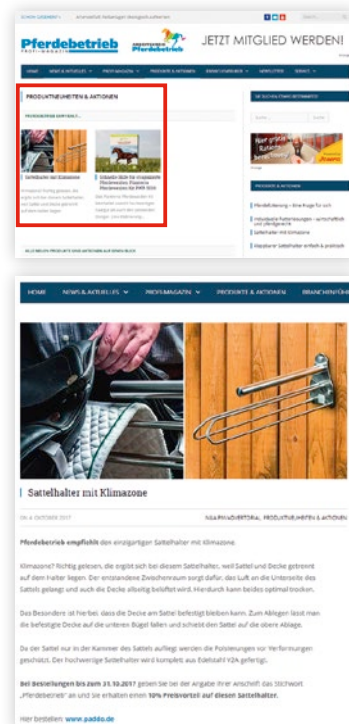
Pferdebetrieb

JETZT MITGLIED WERDEN!

HOME NEWS & AKTUELLES PROFI-MAGAZIN PRODUKTE & AKTIONEN BRANCHENFÜHRER NEWSLETTER SERVICE

PRODUKTNEUHEITEN & AKTIONEN

Sattelhalter mit Klimazone

HOME NEWS & AKTUELLES PROFI-MAGAZIN PRODUKTE & AKTIONEN BRANCHENFÜHI

Sattelhalter mit Klimazone

NEUHEITEN-EDITORIAL, PRODUKTNEUHEITEN & AKTIONEN

Pferdebetrieb empfiehlt den einzigartigen Sattelhalter mit Klimazone.

Klimazone? Richtig gelesen, die ergibt sich bei diesem Sattelhalter, weil Sattel und Decke getrennt auf dem Halter liegen. Der entstandene Zwischenraum sorgt dafür, das Luft an die Unterseite des Sattels gelangt und auch die Decke allseitig belüftet wird. Hierdurch kann beides optimal trocknen.

Das Besondere ist hierbei: dass die Decke am Sattel befestigt bleiben kann. Zum Ablegen lässt man die befestigte Decke auf die unteren Bügel fallen und schiebt den Sattel auf die obere Ablage.

Da der Sattel nur in der Kammer des Sattels aufliegt werden die Polsterungen vor Verformungen geschützt. Der hochwertige Sattelhalter wird komplett aus Edelstahl V2A gefertigt.

Bei Bestellungen bis zum 31.10.2017 geben Sie bei der Angabe Ihrer Anschrift das Stichwort „Pferdebetrieb" an und Sie erhalten einen 10% Preisvorteil auf diesen Sattelhalter.

Hier bestellen: www.paddo.de